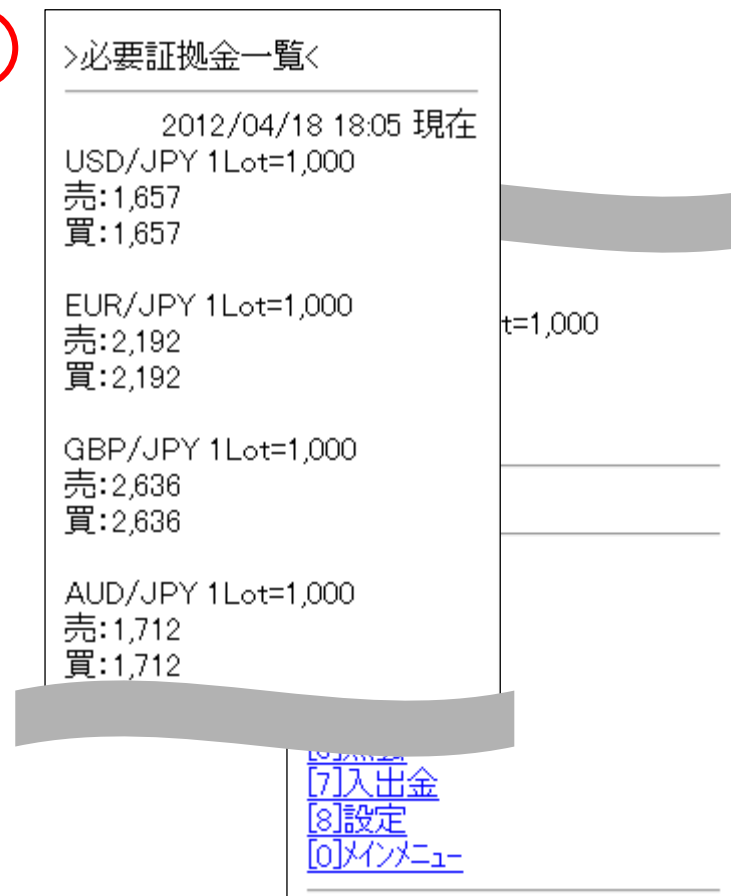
>必要証拠金一覧<

2012/04/18 18:05 現在
USD/JPY 1Lot=1,000
売:1,657
買:1,657

EUR/JPY 1Lot=1,000
売:2,192
買:2,192

GBP/JPY 1Lot=1,000
売:2,636
買:2,636

AUD/JPY 1Lot=1,000
売:1,712
買:1,712

t=1,000

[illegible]
[7]入出金
[8]設定
[0]メインメニュー